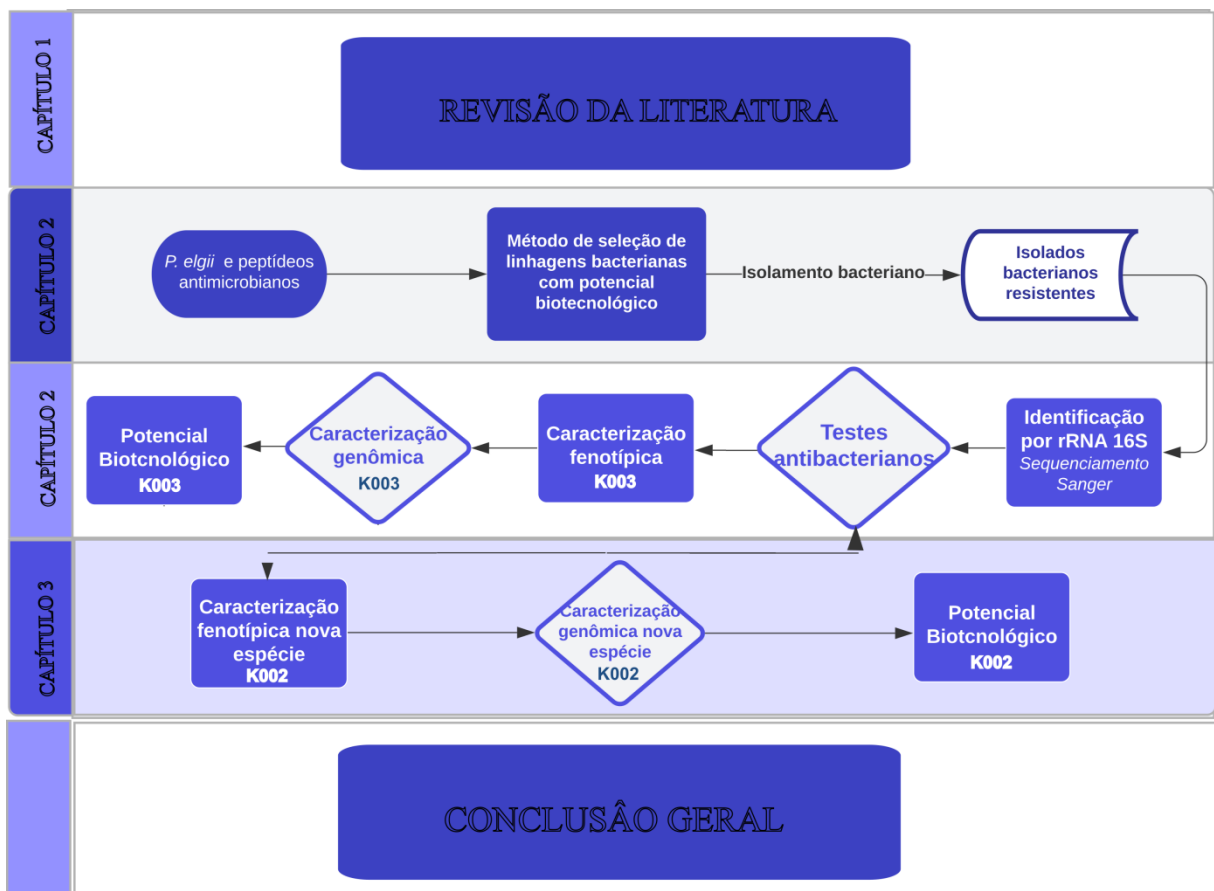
CAPÍTULO 1

REVISÃO DA LITERATURA

CAPÍTULO 2

*P. elgii* e peptídeos antimicrobianos

Método de seleção de linhagens bacterianas com potencial biotecnológico

Isolamento bacteriano

Isolados bacterianos resistentes

CAPÍTULO 2

Identificação por rRNA 16S
*Sequenciamento Sanger*

Testes antibacterianos

Caracterização fenotípica
K003

Caracterização genômica
K003

Potencial Biotcnológico
K003

CAPÍTULO 3

Caracterização fenotípica nova espécie
K002

Caracterização genômica nova espécie
K002

Potencial Biotcnológico
K002

CONCLUSÂO GERAL